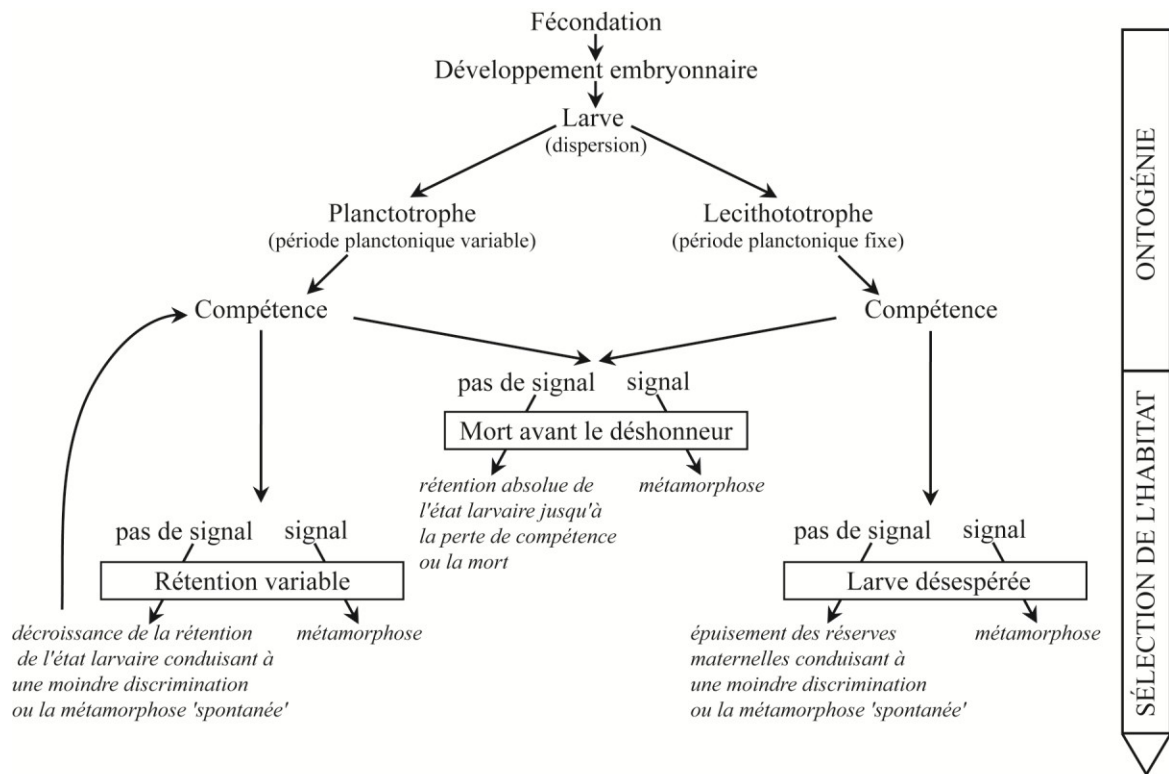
Fécondation

Développement embryonnaire

Larve
(dispersion)

Planctotrophe
(période planctonique variable)

Lecithototrophe
(période planctonique fixe)

Compétence

Compétence

pas de signal signal

Mort avant le déshonneur

rétention absolue de l'état larvaire jusqu'à la perte de compétence ou la mort

métamorphose

pas de signal signal

Rétention variable

décroissance de la rétention de l'état larvaire conduisant à une moindre discrimination ou la métamorphose 'spontanée'

métamorphose

pas de signal signal

Larve désespérée

épuisement des réserves maternelles conduisant à une moindre discrimination ou la métamorphose 'spontanée'

métamorphose

ONTOGÉNIE

SÉLECTION DE L'HABITAT